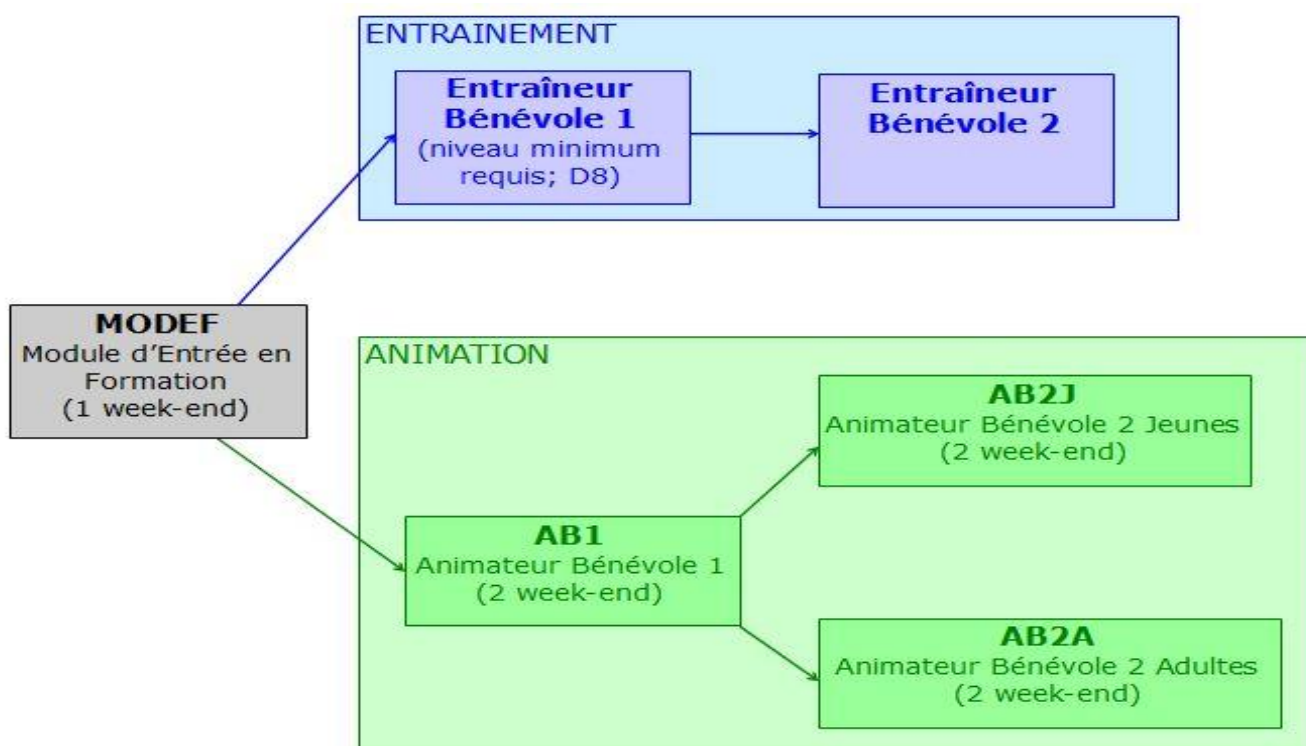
ENTRAINEMENT

Entraîneur Bénévole 1
(niveau minimum requis; D8)

Entraîneur Bénévole 2

MODEF
Module d'Entrée en Formation
(1 week-end)

ANIMATION

AB1
Animateur Bénévole 1
(2 week-end)

AB2J
Animateur Bénévole 2 Jeunes
(2 week-end)

AB2A
Animateur Bénévole 2 Adultes
(2 week-end)